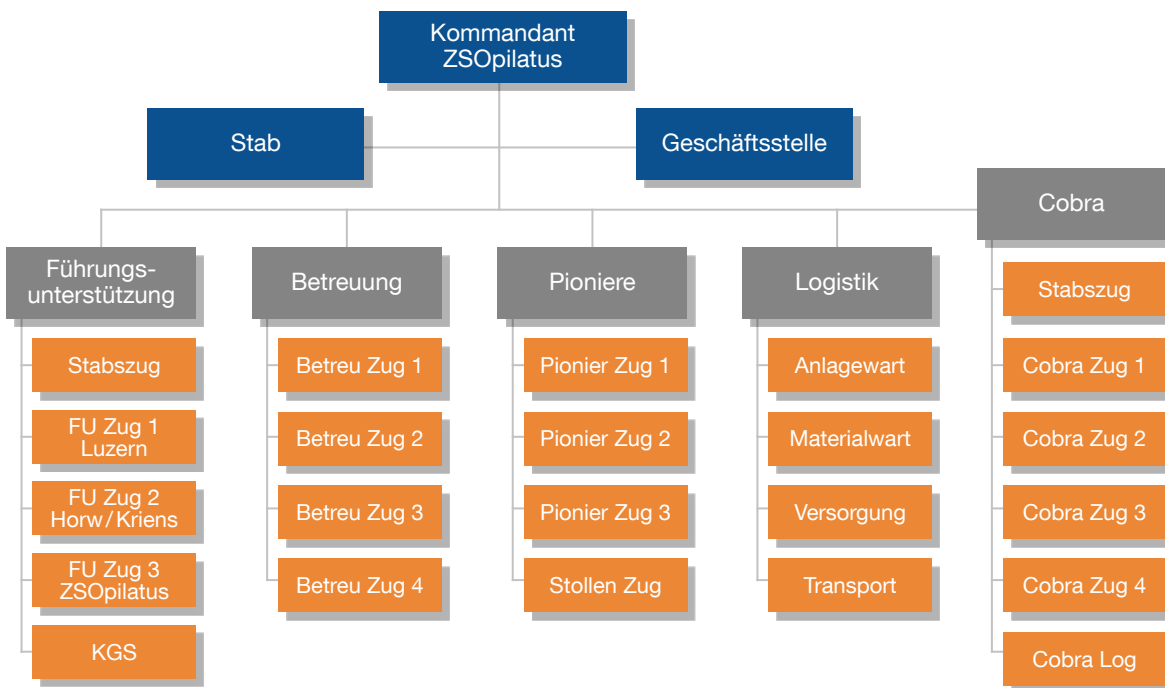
Kommandant ZSOpilatus

Stab

Geschäftsstelle

Führungsunterstützung

Stabszug

FU Zug 1 Luzern

FU Zug 2 Horw/Kriens

FU Zug 3 ZSOpilatus

KGS

Betreuung

Betreu Zug 1

Betreu Zug 2

Betreu Zug 3

Betreu Zug 4

Pioniere

Pionier Zug 1

Pionier Zug 2

Pionier Zug 3

Stollen Zug

Logistik

Anlagewart

Materialwart

Versorgung

Transport

Cobra

Stabszug

Cobra Zug 1

Cobra Zug 2

Cobra Zug 3

Cobra Zug 4

Cobra Log